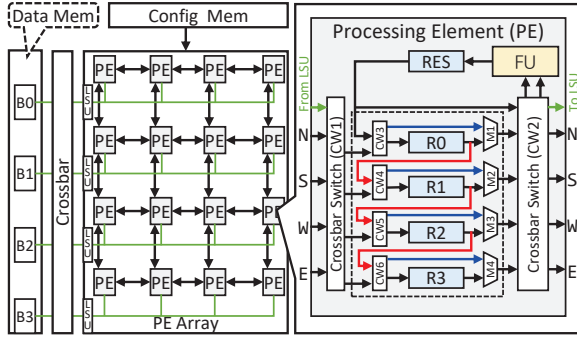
Data Mem
Config Mem
B0
B1
B2
B3
Crossbar
LSU
LSU
LSU
LSU
PE PE PE PE
PE PE PE PE
PE PE PE PE
PE PE PE PE
PE Array
Processing Element (PE)
RES
FU
From LSU
To LSU
N
S
W
E
Crossbar Switch (CW1)
CW3
CW4
CW5
CW6
R0
R1
R2
R3
M1
M2
M3
M4
Crossbar Switch (CW2)
N
S
W
E